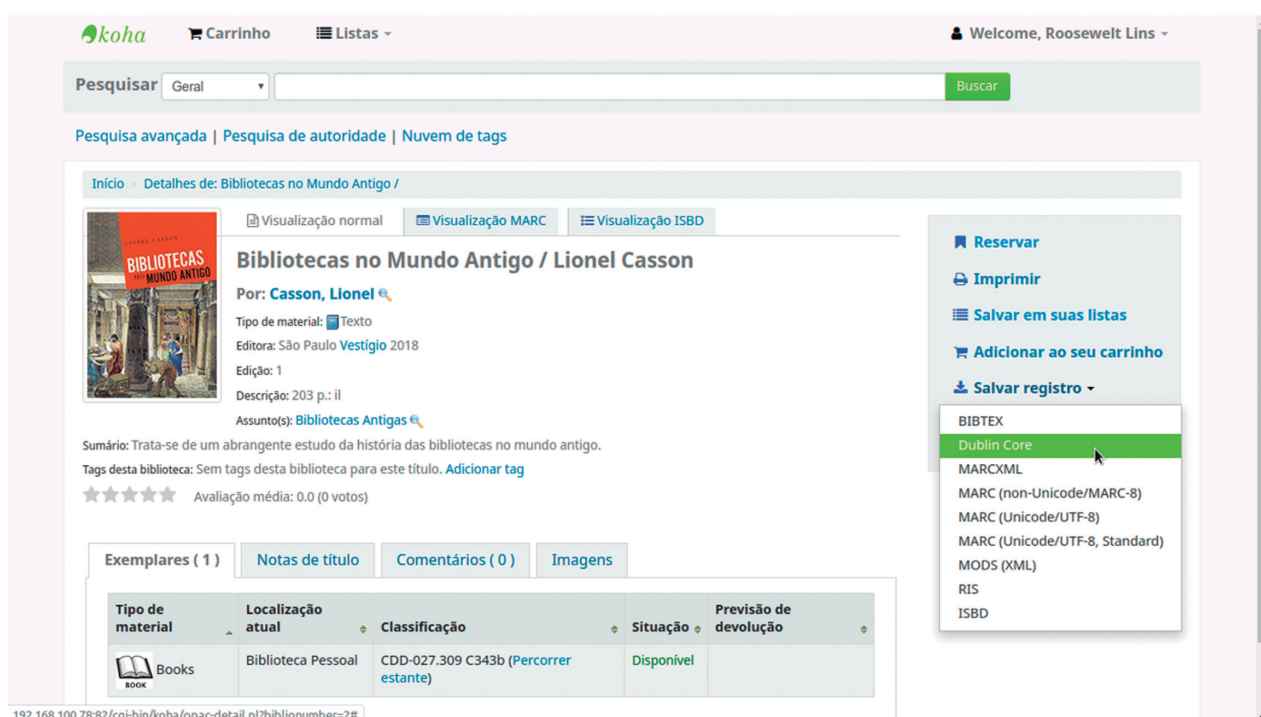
koha Carrinho Listas

Welcome, Roosewelt Lins

Pesquisar Geral Buscar

Pesquisa avançada | Pesquisa de autoridade | Nuvem de tags

Início › Detalhes de: Bibliotecas no Mundo Antigo /

LIONEL CASSON
BIBLIOTECAS NO MUNDO ANTIGO

Visualização normal | Visualização MARC | Visualização ISBD

Bibliotecas no Mundo Antigo / Lionel Casson

Por: Casson, Lionel

Tipo de material: Texto

Editora: São Paulo Vestígio 2018

Edição: 1

Descrição: 203 p.: il

Assunto(s): Bibliotecas Antigas

Sumário: Trata-se de um abrangente estudo da história das bibliotecas no mundo antigo.

Tags desta biblioteca: Sem tags desta biblioteca para este título. Adicionar tag

Avaliação média: 0.0 (0 votos)

Reservar

Imprimir

Salvar em suas listas

Adicionar ao seu carrinho

Salvar registro

BIBTEX
Dublin Core
MARCXML
MARC (non-Unicode/MARC-8)
MARC (Unicode/UTF-8)
MARC (Unicode/UTF-8, Standard)
MODS (XML)
RIS
ISBD

Exemplares ( 1 ) | Notas de título | Comentários ( 0 ) | Imagens

| Tipo de material | Localização atual | Classificação | Situação | Previsão de devolução |
|---|---|---|---|---|
| BOOK Books | Biblioteca Pessoal | CDD-027.309 C343b (Percorrer estante) | Disponível | |

192.168.100.78:82/cgi-bin/koha/opac-detail.pl?biblionumber=2#